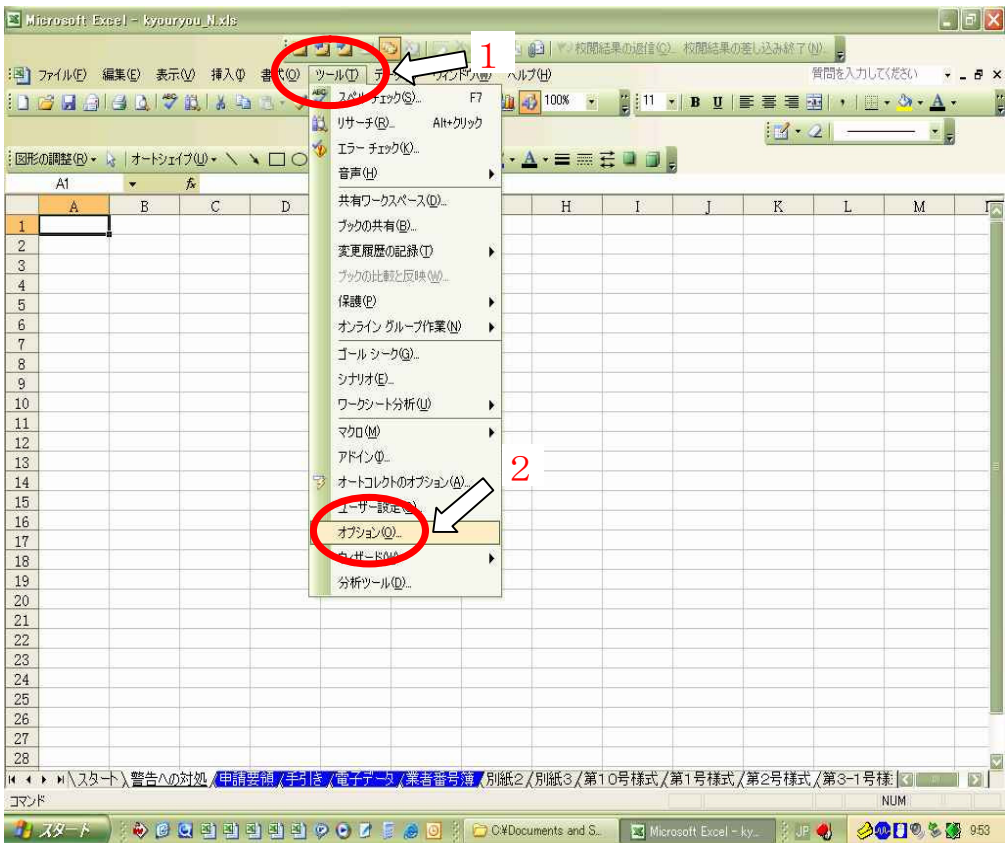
Microsoft Excel - kyouryou_N.xls

校閲結果の返信(Q)... 校閲結果の差し込み終了(N)...

ファイル(F) 編集(E) 表示(V) 挿入(I) 書式(O) ツール(T) データ(D) ウィンドウ(W) ヘルプ(H)

質問を入力してください

100% 11 B U

図形の調整(R) オートシェイプ(U)

A1 fx

1

スペル チェック(S)... F7
リサーチ(R)... Alt+クリック
エラー チェック(K)...
音声(H)
共有ワークスペース(D)...
ブックの共有(B)...
変更履歴の記録(T)
ブックの比較と反映(W)...
保護(P)
オンライン グループ作業(N)
ゴール シーク(G)...
シナリオ(E)...
ワークシート分析(U)
マクロ(M)
アドイン(I)...
オートコレクトのオプション(A)...
ユーザー設定(C)...
オプション(O)...
ウィザード(W)
分析ツール(D)...

2

| | A | B | C | D | | | H | I | J | K | L | M |
|---|---|---|---|---|---|---|---|---|---|---|---|---|
| 1 | | | | | | | | | | | | |
| 2 | | | | | | | | | | | | |
| 3 | | | | | | | | | | | | |
| 4 | | | | | | | | | | | | |
| 5 | | | | | | | | | | | | |
| 6 | | | | | | | | | | | | |
| 7 | | | | | | | | | | | | |
| 8 | | | | | | | | | | | | |
| 9 | | | | | | | | | | | | |
| 10 | | | | | | | | | | | | |
| 11 | | | | | | | | | | | | |
| 12 | | | | | | | | | | | | |
| 13 | | | | | | | | | | | | |
| 14 | | | | | | | | | | | | |
| 15 | | | | | | | | | | | | |
| 16 | | | | | | | | | | | | |
| 17 | | | | | | | | | | | | |
| 18 | | | | | | | | | | | | |
| 19 | | | | | | | | | | | | |
| 20 | | | | | | | | | | | | |
| 21 | | | | | | | | | | | | |
| 22 | | | | | | | | | | | | |
| 23 | | | | | | | | | | | | |
| 24 | | | | | | | | | | | | |
| 25 | | | | | | | | | | | | |
| 26 | | | | | | | | | | | | |
| 27 | | | | | | | | | | | | |
| 28 | | | | | | | | | | | | |

スタート 警告への対処 申請要領 手引き 電子データ 業者番号簿 別紙2 別紙3 第10号様式 第1号様式 第2号様式 第3-1号様

コマンド NUM

スタート C:¥Documents and S... Microsoft Excel - ky... JP 9:53